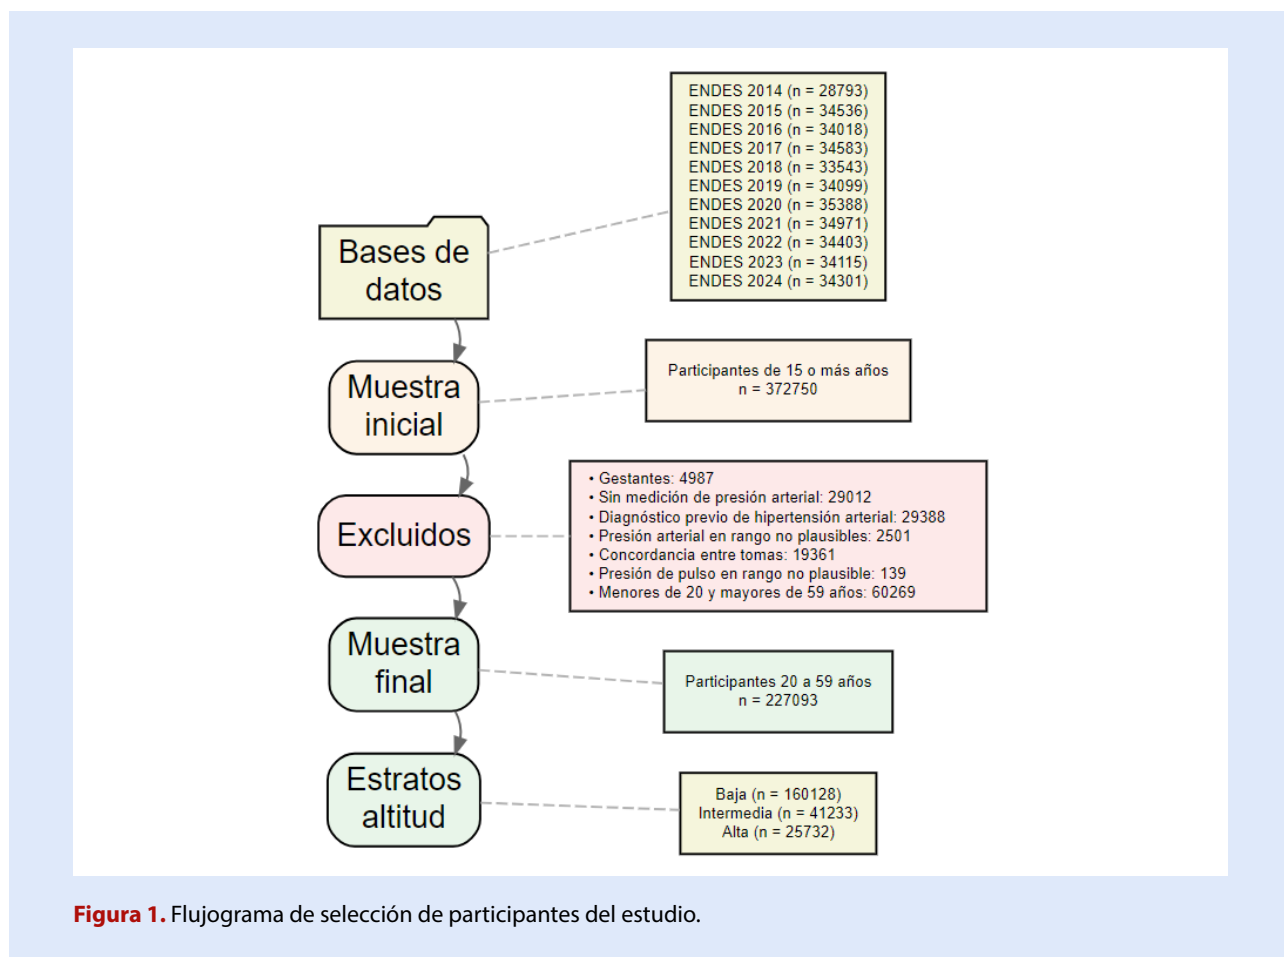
ENDES 2014 (n = 28793)
ENDES 2015 (n = 34536)
ENDES 2016 (n = 34018)
ENDES 2017 (n = 34583)
ENDES 2018 (n = 33543)
ENDES 2019 (n = 34099)
ENDES 2020 (n = 35388)
ENDES 2021 (n = 34971)
ENDES 2022 (n = 34403)
ENDES 2023 (n = 34115)
ENDES 2024 (n = 34301)

Bases de datos

Muestra inicial

Participantes de 15 o más años
n = 372750

Excluidos

• Gestantes: 4987
• Sin medición de presión arterial: 29012
• Diagnóstico previo de hipertensión arterial: 29388
• Presión arterial en rango no plausibles: 2501
• Concordancia entre tomas: 19361
• Presión de pulso en rango no plausible: 139
• Menores de 20 y mayores de 59 años: 60269

Muestra final

Participantes 20 a 59 años
n = 227093

Estratos altitud

Baja (n = 160128)
Intermedia (n = 41233)
Alta (n = 25732)

Figura 1. Flujograma de selección de participantes del estudio.